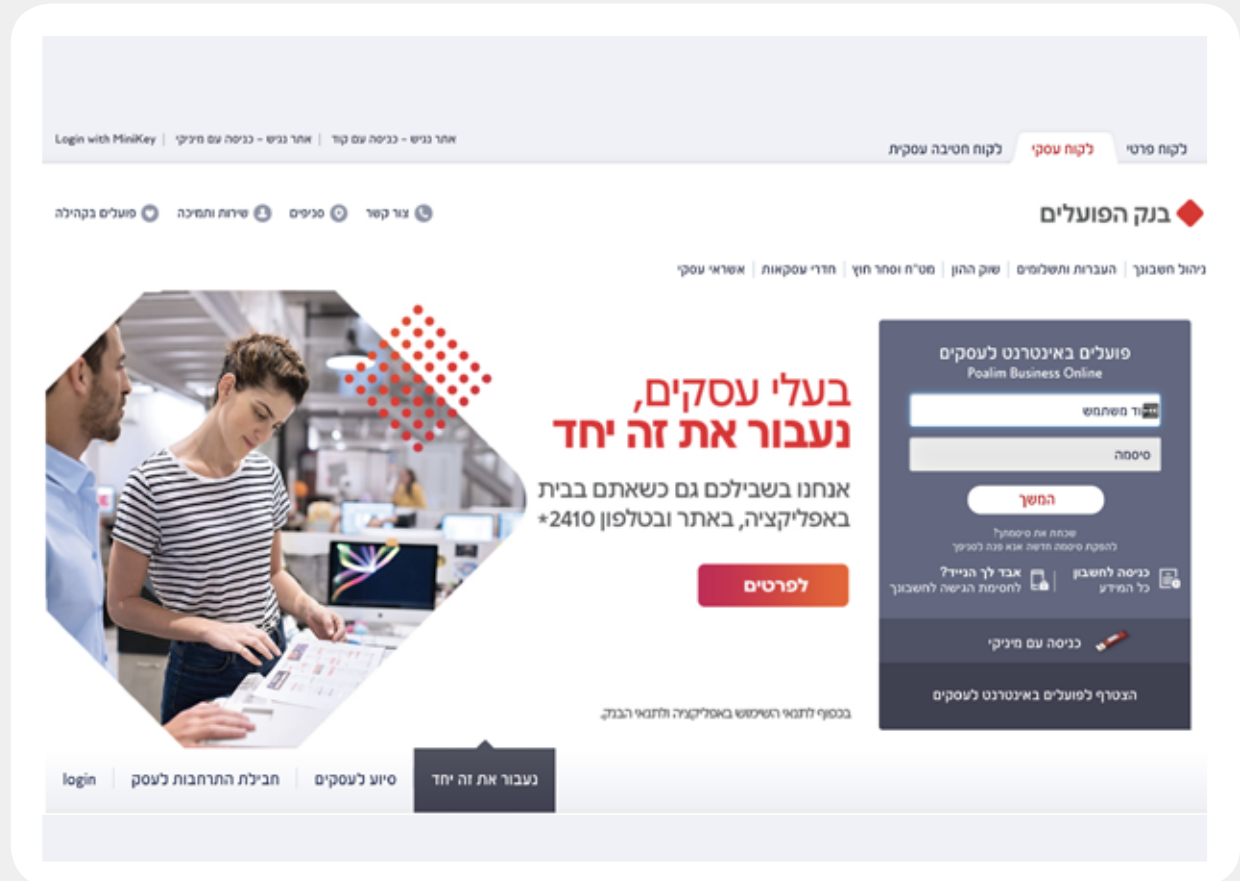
לקוח פרטי | לקוח עסקי | לקוח חטיבה עסקית

אתר נגיש - כניסה עם קוד | אתר נגיש - כניסה עם מיניקי | Login with MiniKey

בנק הפועלים

צור קשר | סניפים | שירות ותמיכה | פועלים בקהילה

ניהול חשבונך | העברות ותשלומים | שוק ההון | מט"ח וסחר חוץ | חדרי עסקאות | אשראי עסקי

פועלים באינטרנט לעסקים
Poalim Business Online

קוד משתמש

סיסמה

המשך

שכחת את סיסמתך?
להפקת סיסמה חדשה אנא פנה לסניפך

כניסה לחשבון
כל המידע

אבד לך הנייד?
לחסימת הגישה לחשבונך

כניסה עם מיניקי

הצטרף לפועלים באינטרנט לעסקים

בעלי עסקים,
נעבור את זה יחד

אנחנו בשבילכם גם כשאתם בבית באפליקציה, באתר ובטלפון 2410*

לפרטים

בכפוף לתנאי השימוש באפליקציה ולתנאי הבנק.

נעבור את זה יחד | סיוע לעסקים | חבילת התרחבות לעסק | login